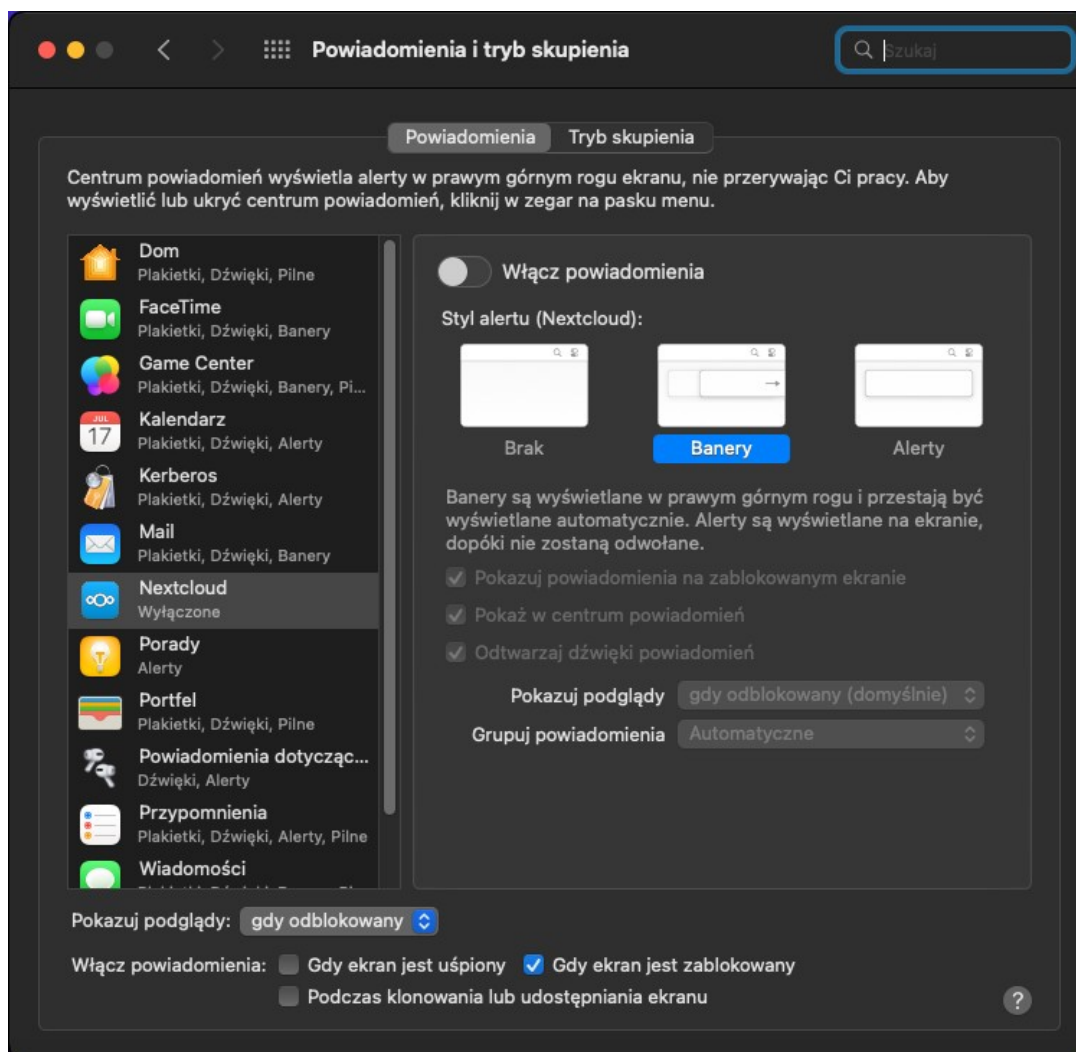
Powiadomienia i tryb skupienia

Szukaj

Powiadomienia Tryb skupienia

Centrum powiadomień wyświetla alerty w prawym górnym rogu ekranu, nie przerywając Ci pracy. Aby wyświetlić lub ukryć centrum powiadomień, kliknij w zegar na pasku menu.

Dom
Plakietki, Dźwięki, Pilne
FaceTime
Plakietki, Dźwięki, Banery
Game Center
Plakietki, Dźwięki, Banery, Pi...
JUL 17
Kalendarz
Plakietki, Dźwięki, Alerty
Kerberos
Plakietki, Dźwięki, Alerty
Mail
Plakietki, Dźwięki, Banery
Nextcloud
Wyłączone
Porady
Alerty
Portfel
Plakietki, Dźwięki, Pilne
Powiadomienia dotycząc...
Dźwięki, Alerty
Przypomnienia
Plakietki, Dźwięki, Alerty, Pilne
Wiadomości
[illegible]

Włącz powiadomienia

Styl alertu (Nextcloud):

Brak
Banery
Alerty

Banery są wyświetlane w prawym górnym rogu i przestają być wyświetlane automatycznie. Alerty są wyświetlane na ekranie, dopóki nie zostaną odwołane.

Pokazuj powiadomienia na zablokowanym ekranie
Pokaż w centrum powiadomień
Odtwarzaj dźwięki powiadomień

Pokazuj podglądy gdy odblokowany (domyślnie)
Grupuj powiadomienia Automatyczne

Pokazuj podglądy: gdy odblokowany

Włącz powiadomienia: Gdy ekran jest uśpiony Gdy ekran jest zablokowany
Podczas klonowania lub udostępniania ekranu

?